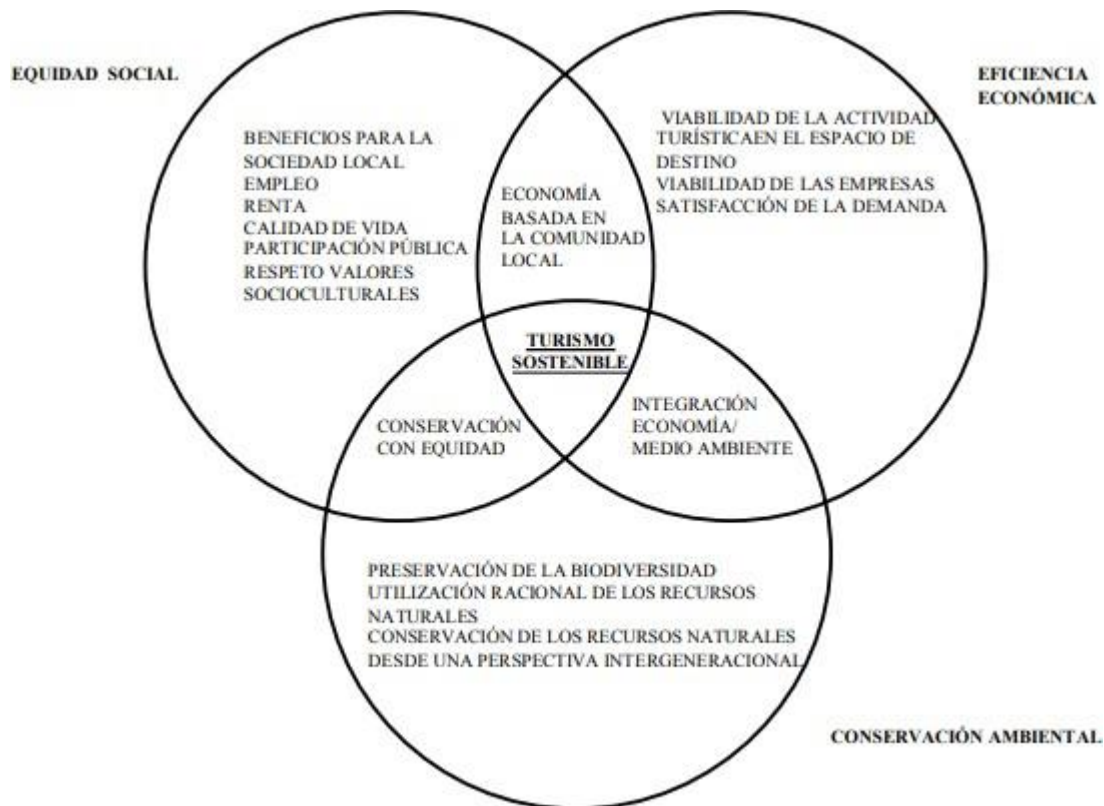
EQUIDAD SOCIAL

EFICIENCIA ECONÓMICA

BENEFICIOS PARA LA SOCIEDAD LOCAL
EMPLEO
RENTA
CALIDAD DE VIDA
PARTICIPACIÓN PÚBLICA
RESPETO VALORES SOCIOCULTURALES

ECONOMÍA BASADA EN LA COMUNIDAD LOCAL

VIABILIDAD DE LA ACTIVIDAD TURÍSTICAEN EL ESPACIO DE DESTINO
VIABILIDAD DE LAS EMPRESAS
SATISFACCIÓN DE LA DEMANDA

TURISMO SOSTENIBLE

CONSERVACIÓN CON EQUIDAD

INTEGRACIÓN ECONOMÍA/ MEDIO AMBIENTE

PRESERVACIÓN DE LA BIODIVERSIDAD
UTILIZACIÓN RACIONAL DE LOS RECURSOS NATURALES
CONSERVACIÓN DE LOS RECURSOS NATURALES DESDE UNA PERSPECTIVA INTERGENERACIONAL

CONSERVACIÓN AMBIENTAL